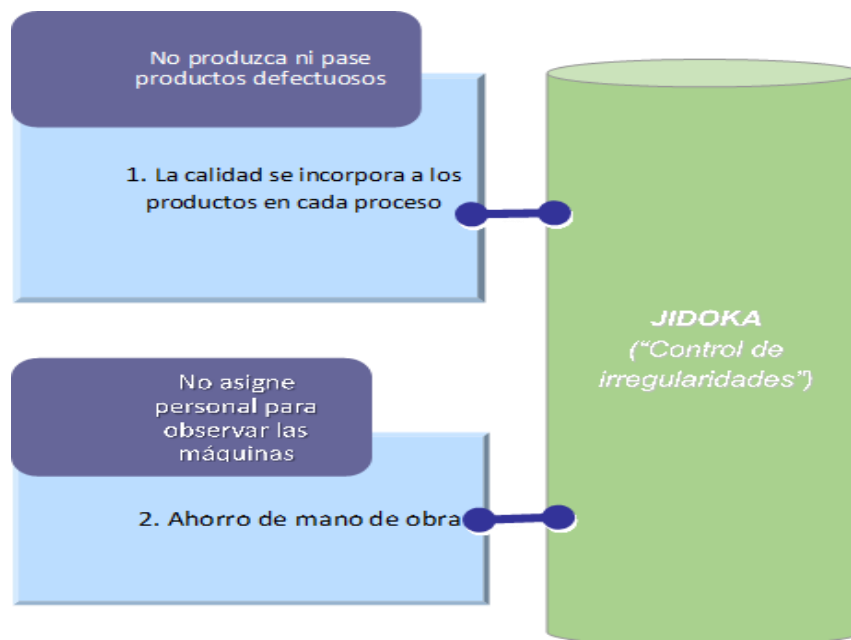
No produzca ni pase productos defectuosos

1. La calidad se incorpora a los productos en cada proceso

No asigne personal para observar las máquinas

2. Ahorro de mano de obra

JIDOKA
("Control de irregularidades")